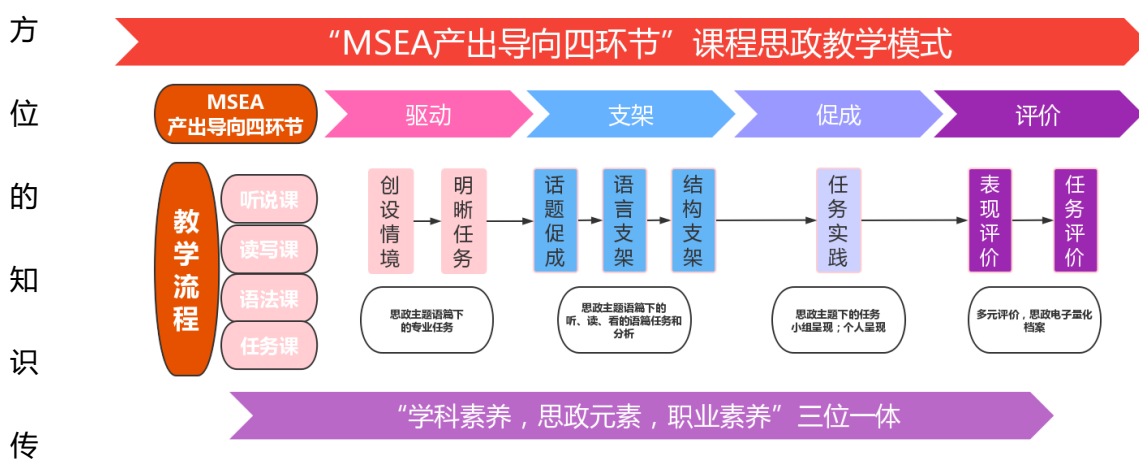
方
位
的
知
识
传

“MSEA产出导向四环节”课程思政教学模式

MSEA
产出导向四环节

驱动
支架
促成
评价

教学流程

听说课
读写课
语法课
任务课

创设情境
明晰任务
话题促成
语言支架
结构支架
任务实践
表现评价
任务评价

思政主题语篇下的专业任务

思政主题语篇下的听、读、看的语篇任务和分析

思政主题下的任务小组呈现；个人呈现

多元评价，思政电子量化档案

“学科素养，思政元素，职业素养”三位一体